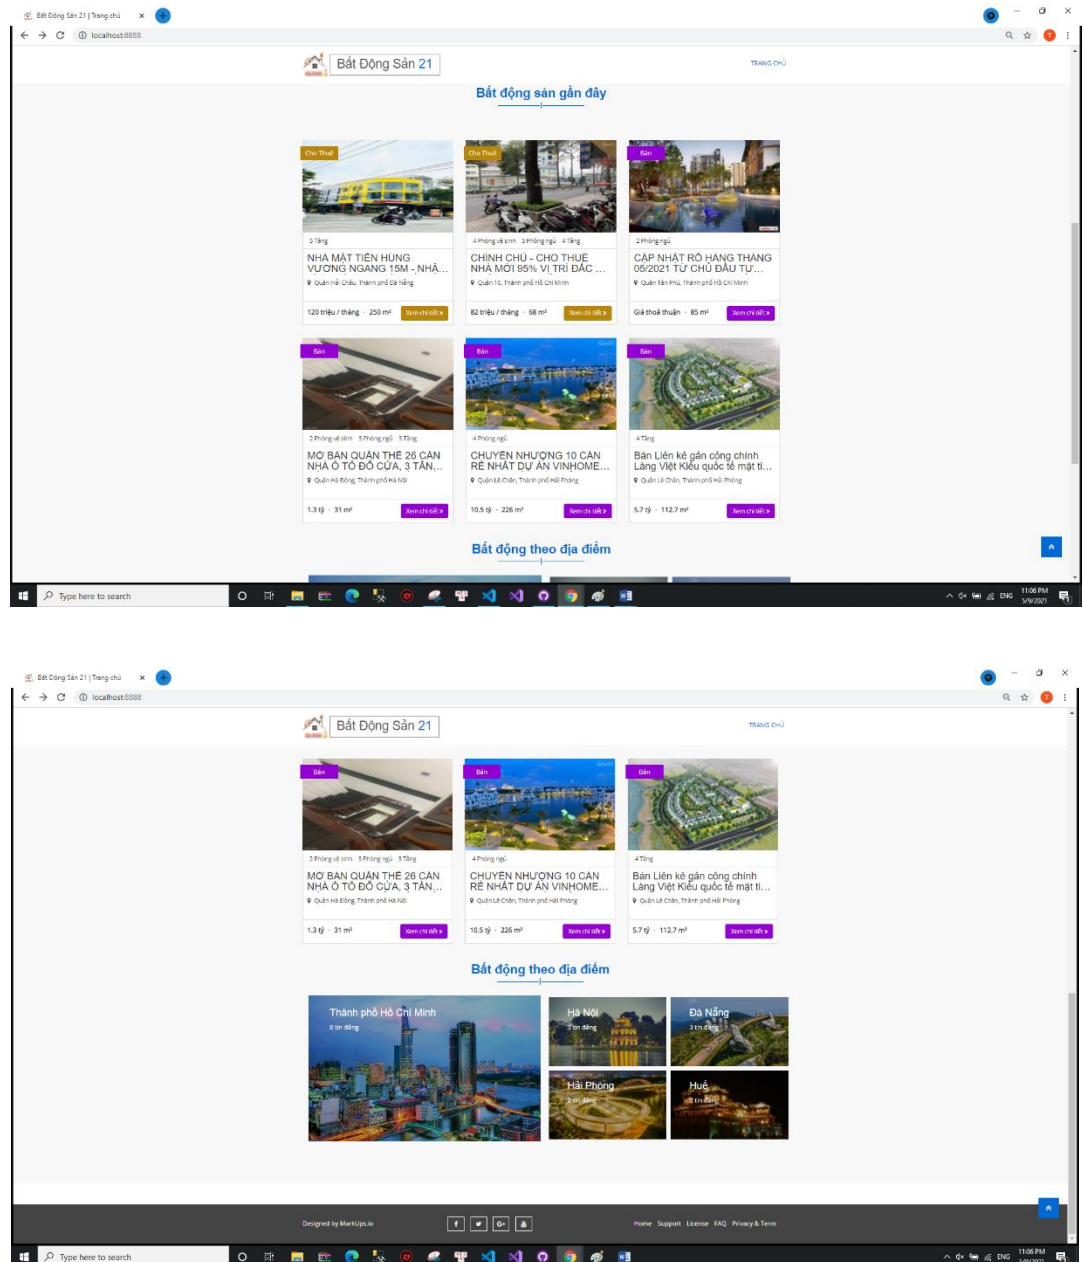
Bất Động Sản 21 | Trang chủ
localhost:8888

Bất Động Sản 21
TRANG CHỦ

Bất động sản gần đây

Cho Thuê
3 Tầng
NHÀ MẶT TIỀN HÙNG VƯƠNG NGANG 15M - NHÀ...
Quận Hải Châu, Thành phố Đà Nẵng
120 triệu / tháng · 250 m²
Xem chi tiết »

Cho Thuê
4 Phòng vệ sinh 3 Phòng ngủ 4 Tầng
CHÍNH CHỦ - CHO THUÊ NHÀ MỚI 95% VỊ TRÍ ĐẮC...
Quận 10, Thành phố Hồ Chí Minh
82 triệu / tháng · 68 m²
Xem chi tiết »

Bán
2 Phòng ngủ
CẬP NHẬT RỔ HÀNG THÁNG 05/2021 TỪ CHỦ ĐẦU TƯ...
Quận Tân Phú, Thành phố Hồ Chí Minh
Giá thoả thuận · 85 m²
Xem chi tiết »

Bán
2 Phòng vệ sinh 3 Phòng ngủ 3 Tầng
MỞ BÁN QUẬN THÊ 26 CĂN NHÀ Ô TÔ ĐỖ CỬA, 3 TẦN...
Quận Hà Đông, Thành phố Hà Nội
1.3 tỷ · 31 m²
Xem chi tiết »

Bán
4 Phòng ngủ
CHUYỂN NHƯỢNG 10 CĂN RẺ NHẤT DỰ ÁN VINHOME...
Quận Lê Chân, Thành phố Hải Phòng
10.5 tỷ · 226 m²
Xem chi tiết »

Bán
4 Tầng
Bán Liên kề gần công chính Làng Việt Kiều quốc tế mặt ti...
Quận Lê Chân, Thành phố Hải Phòng
5.7 tỷ · 112.7 m²
Xem chi tiết »

Bất động theo địa điểm

Type here to search
11:06 PM 5/9/2021 ENG

Bất Động Sản 21 | Trang chủ
localhost:8888

Bất Động Sản 21
TRANG CHỦ

Bán
2 Phòng vệ sinh 3 Phòng ngủ 3 Tầng
MỞ BÁN QUẬN THÊ 26 CĂN NHÀ Ô TÔ ĐỖ CỬA, 3 TẦN...
Quận Hà Đông, Thành phố Hà Nội
1.3 tỷ · 31 m²
Xem chi tiết »

Bán
4 Phòng ngủ
CHUYỂN NHƯỢNG 10 CĂN RẺ NHẤT DỰ ÁN VINHOME...
Quận Lê Chân, Thành phố Hải Phòng
10.5 tỷ · 226 m²
Xem chi tiết »

Bán
4 Tầng
Bán Liên kề gần công chính Làng Việt Kiều quốc tế mặt ti...
Quận Lê Chân, Thành phố Hải Phòng
5.7 tỷ · 112.7 m²
Xem chi tiết »

Bất động theo địa điểm

Thành phố Hồ Chí Minh
8 tin đăng
Hà Nội
3 tin đăng
Đà Nẵng
3 tin đăng
Hải Phòng
2 tin đăng
Huế
1 tin đăng

Designed by MarkUps.io
Home Support License FAQ Privacy & Term

Type here to search
11:06 PM ENG